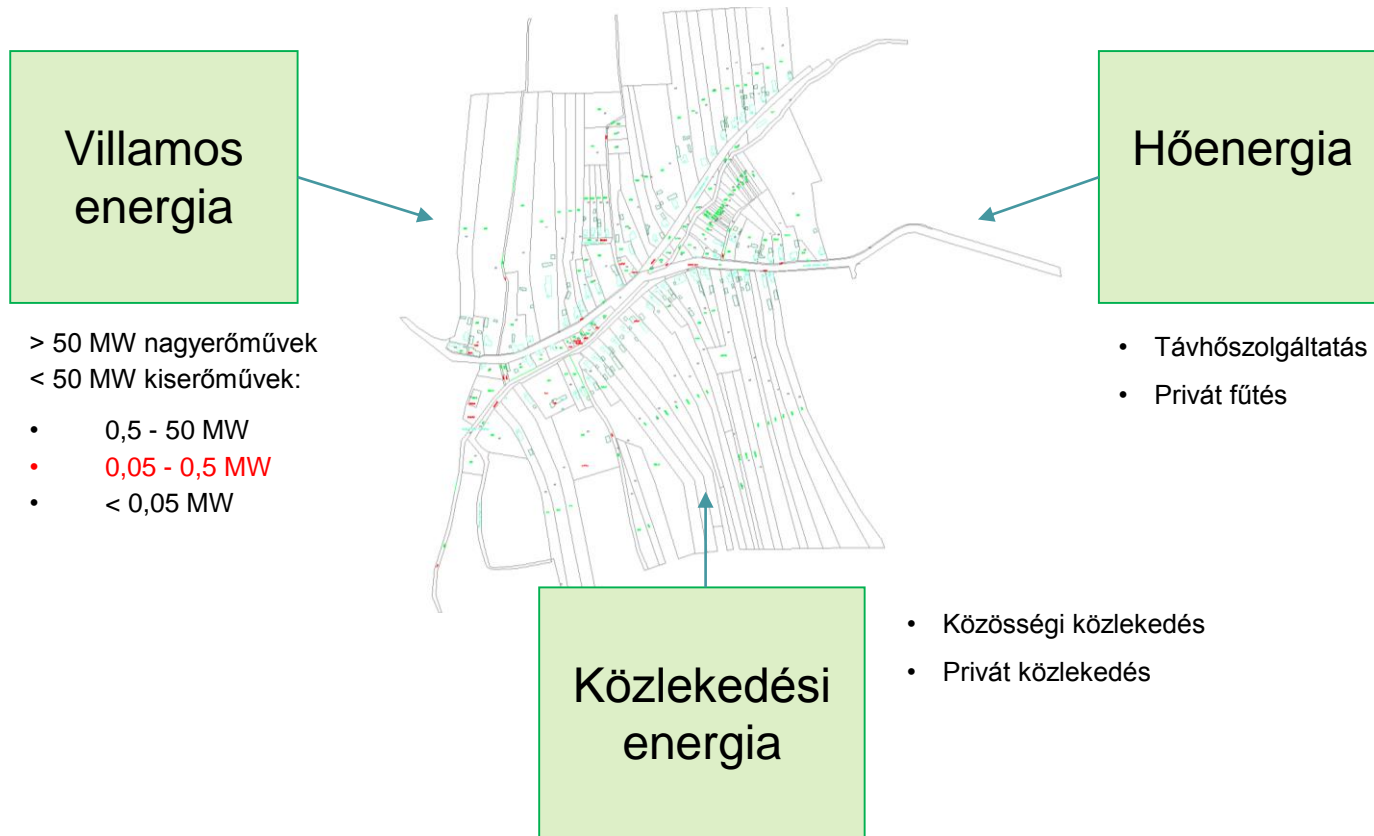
Villamos energia

> 50 MW nagyerőművek
< 50 MW kiserőművek:

- 0,5 - 50 MW
- 0,05 - 0,5 MW
- < 0,05 MW

Hőenergia

- Távhőszolgáltatás
- Privát fűtés

Közlekedési energia

- Közösségi közlekedés
- Privát közlekedés